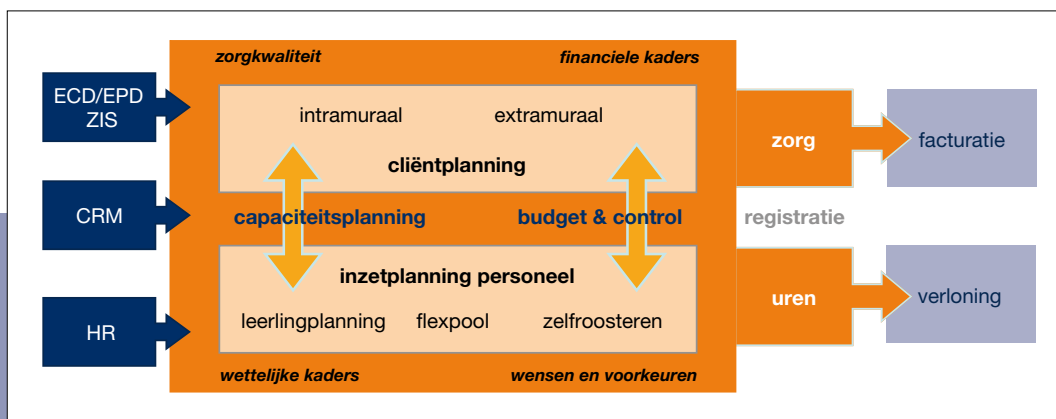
zorgkwaliteit

financiele kaders

ECD/EPD ZIS

CRM

HR

intramuraal

extramuraal

cliëntplanning

capaciteitsplanning

budget & control

inzetplanning personeel

leerlingplanning

flexpool

zelfroosteren

wettelijke kaders

wensen en voorkeuren

zorg

facturatie

registratie

uren

verloning